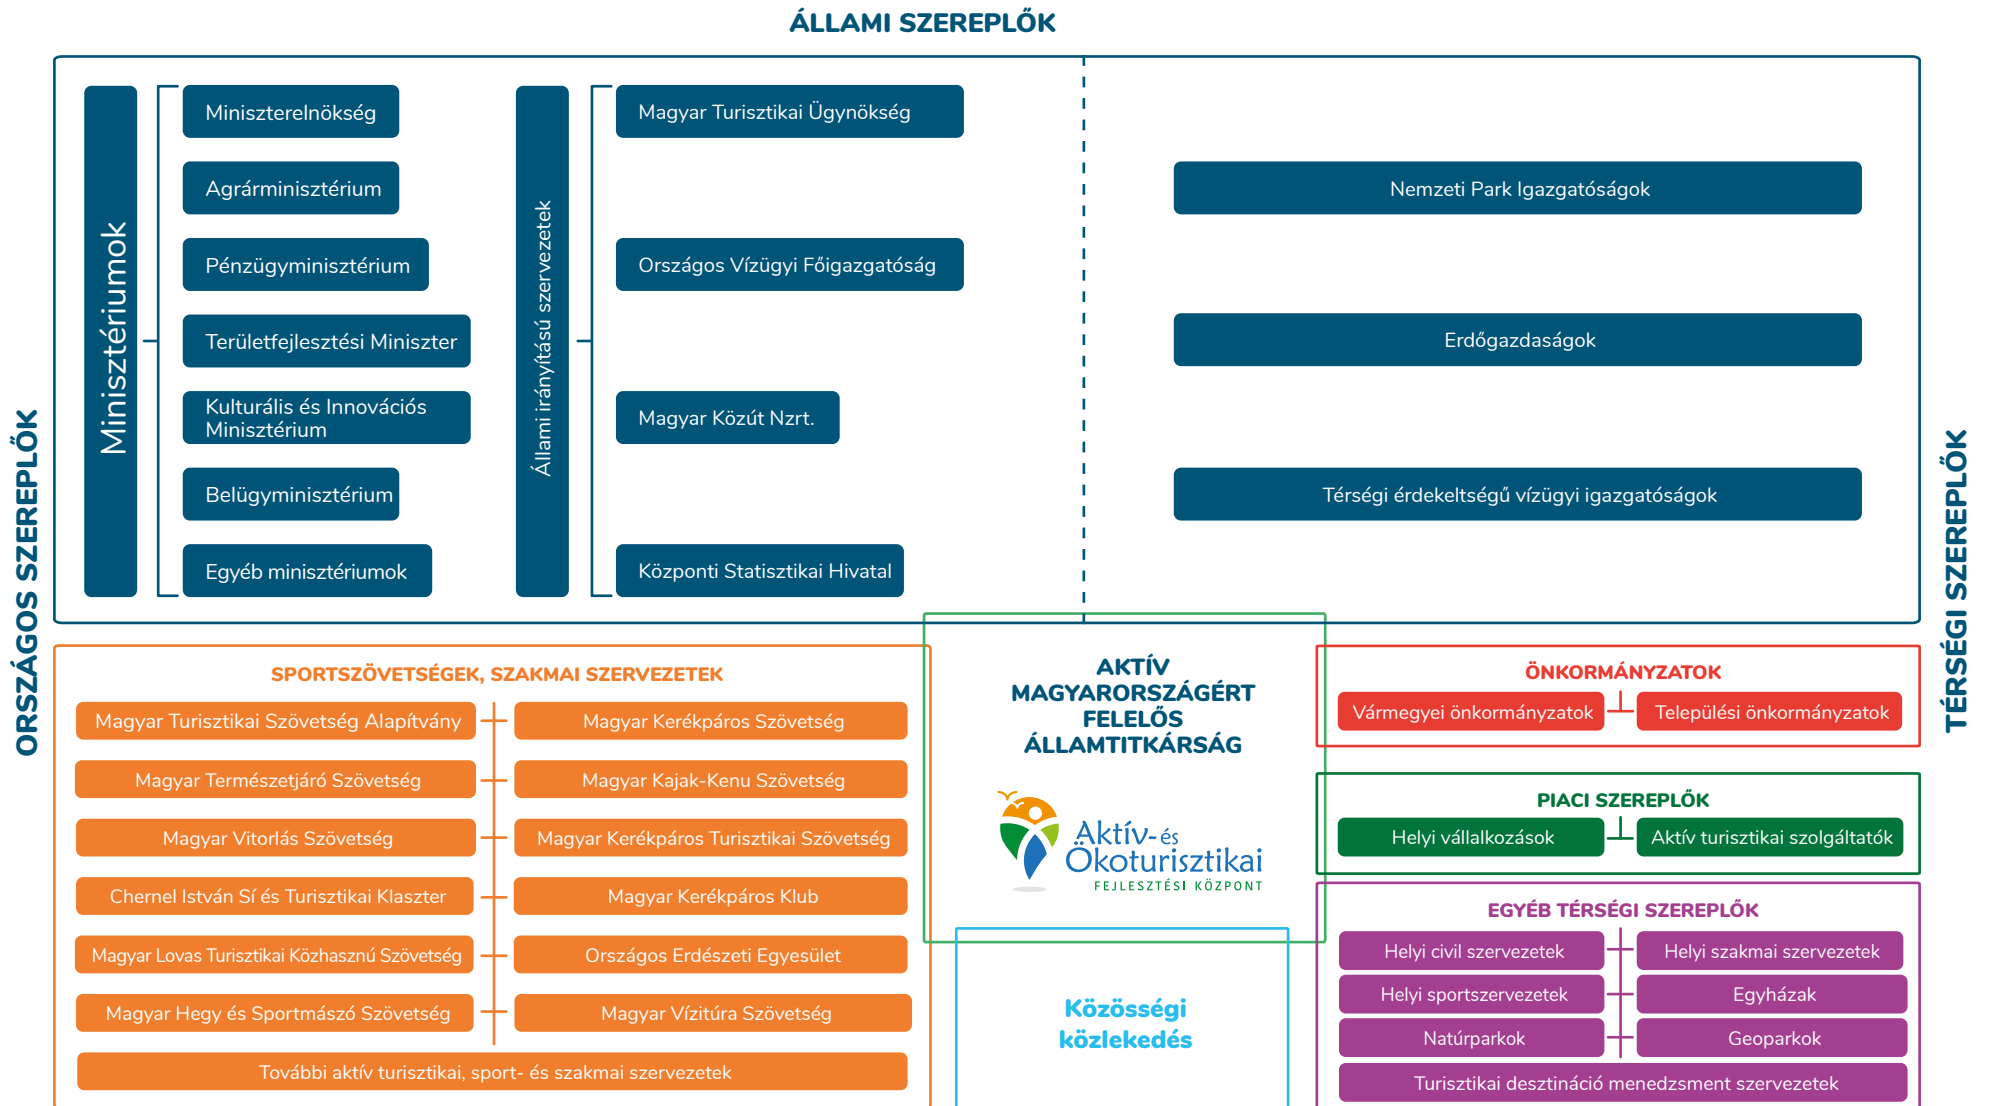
ÁLLAMI SZEREPLŐK

ORSZÁGOS SZEREPLŐK

TÉRSÉGI SZEREPLŐK

Minisztériumok

Miniszterelnökség

Agrárminisztérium

Pénzügyminisztérium

Területfejlesztési Miniszter

Kulturális és Innovációs Minisztérium

Belügyminisztérium

Egyéb minisztériumok

Állami irányítású szervezetek

Magyar Turisztikai Ügynökség

Országos Vízügyi Főigazgatóság

Magyar Közút Nzrt.

Központi Statisztikai Hivatal

Nemzeti Park Igazgatóságok

Erdőgazdaságok

Térségi érdekeltségű vízügyi igazgatóságok

SPORTSZÖVETSÉGEK, SZAKMAI SZERVEZETEK

Magyar Turisztikai Szövetség Alapítvány

Magyar Kerékpáros Szövetség

Magyar Természetjáró Szövetség

Magyar Kajak-Kenu Szövetség

Magyar Vitorlás Szövetség

Magyar Kerékpáros Turisztikai Szövetség

Chernel István Sí és Turisztikai Klaszter

Magyar Kerékpáros Klub

Magyar Lovas Turisztikai Közhasznú Szövetség

Országos Erdészeti Egyesület

Magyar Hegy és Sportmászó Szövetség

Magyar Vízitúra Szövetség

További aktív turisztikai, sport- és szakmai szervezetek

AKTÍV MAGYARORSZÁGÉRT FELELŐS ÁLLAMTITKÁRSÁG

Aktív- és Ökoturisztikai FEJLESZTÉSI KÖZPONT

Közösségi közlekedés

ÖNKORMÁNYZATOK

Vármegyei önkormányzatok

Települési önkormányzatok

PIACI SZEREPLŐK

Helyi vállalkozások

Aktív turisztikai szolgáltatók

EGYÉB TÉRSÉGI SZEREPLŐK

Helyi civil szervezetek

Helyi szakmai szervezetek

Helyi sportszervezetek

Egyházak

Natúrparkok

Geoparkok

Turisztikai desztináció menedzsment szervezetek